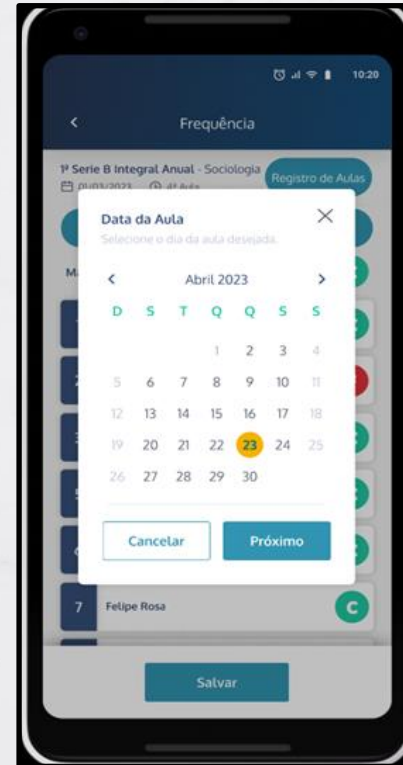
10:20

Frequência

1ª Serie B Integral Anual - Sociologia
01/03/2023 4ª Aula

Registro de Aulas

Data da Aula
Selecione o dia da aula desejada.

Abril 2023

| D | S | T | Q | Q | S | S |
|---|---|---|---|---|---|---|
| | | | | | | 1 |
| 2 | 3 | 4 | 5 | 6 | 7 | 8 |
| 9 | 10 | 11 | 12 | 13 | 14 | 15 |
| 16 | 17 | 18 | 19 | 20 | 21 | 22 |
| 23 | 24 | 25 | 26 | 27 | 28 | 29 |
| 30 | | | | | | |

Cancelar
Próximo

7 Felipe Rosa C

Salvar